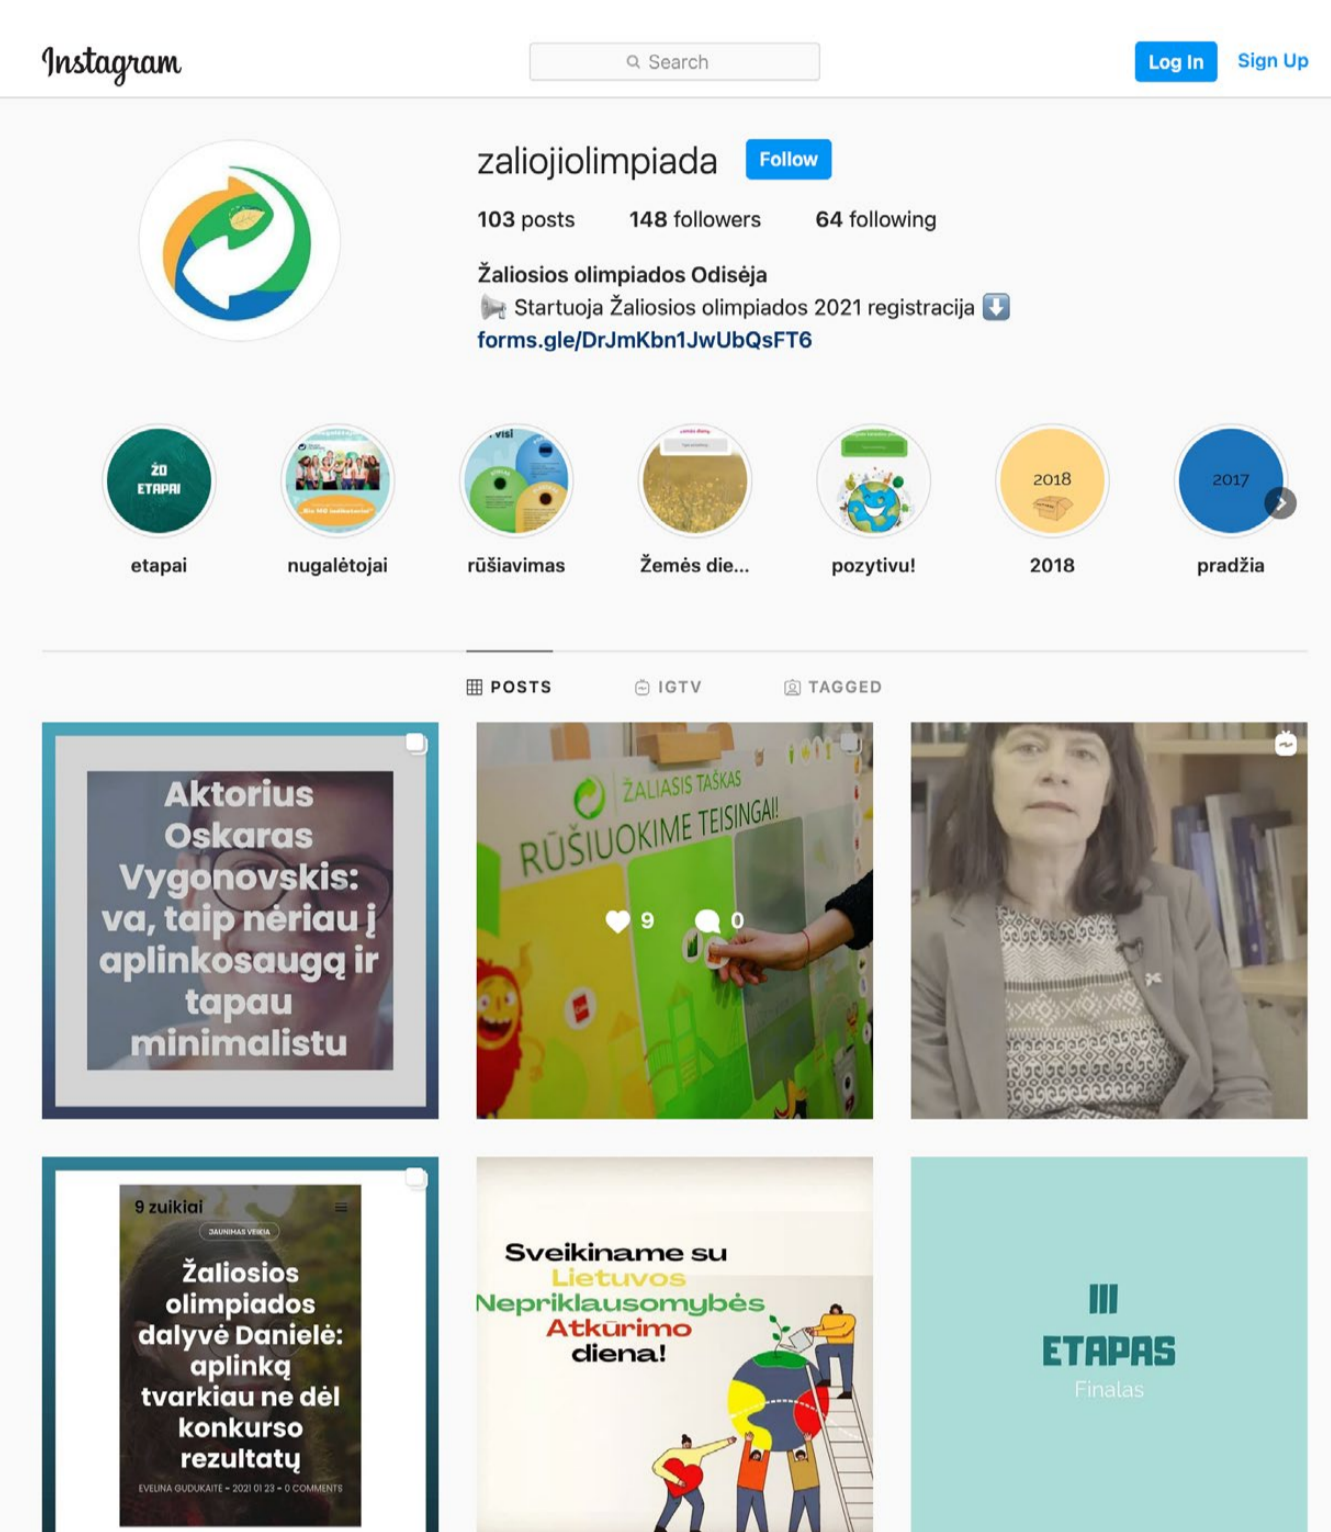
Instagram

Search

Log In

Sign Up

zaliojiolimpiada

Follow

103 posts 148 followers 64 following

Žaliosios olimpiados Odisėja
📢 Startuoja Žaliosios olimpiados 2021 registracija ⬇️
forms.gle/DrJmKbn1JwUbQsFT6

ŽO ETAPAI
etapai

nugalėtojai

rūšiavimas

Žemės die...

pozytivu!

2018
2018

2017
pradžia

POSTS IGTV TAGGED

Aktorius Oskaras Vygonovskis: va, taip nėriau į aplinkosaugą ir tapau minimalistu

ŽALIASIS TAŠKAS
RŪŠIUOKIME TEISINGAI!

9 0

9 zuikiai
JAUNIMAS VEIKIA
Žaliosios olimpiados dalyvė Danielė: aplinką tvarkiau ne dėl konkurso rezultatų
EVELINA GUDUKAITĖ • 2021 01 23 • 0 COMMENTS

Sveikiname su Lietuvos Nepriklausomybės Atkūrimo diena!

III
ETAPAS
Finalas